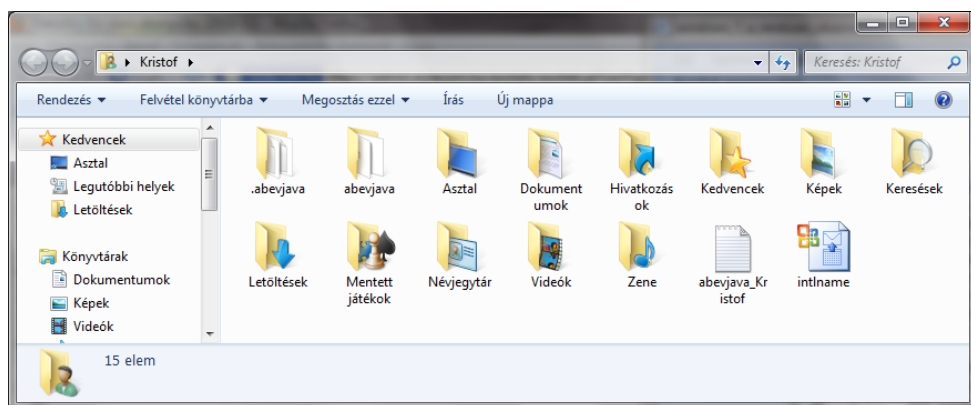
Kristof

Keresés: Kristof

Rendezés ▾ Felvétel könyvtárba ▾ Megosztás ezzel ▾ Írás Új mappa

Kedvencek
Asztal
Legutóbbi helyek
Letöltések

Könyvtárak
Dokumentumok
Képek
Videók

.abevjava
abevjava
Asztal
Dokumentumok
Hivatkozások
Kedvencek
Képek
Keresések
Letöltések
Mentett játékok
Névjegytár
Videók
Zene
abevjava_Kristof
intlname

15 elem